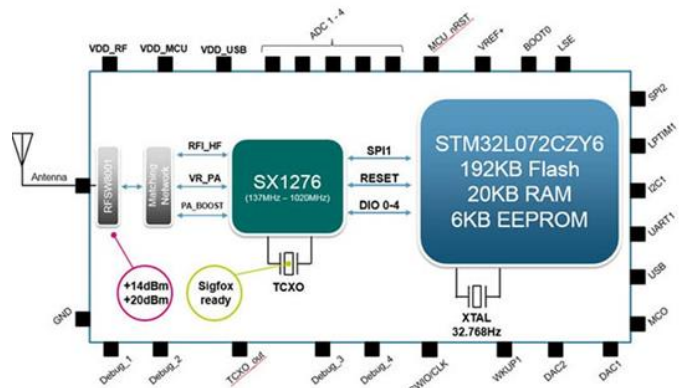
VDD_RF
VDD_MCU
VDD_USB
ADC 1 - 4
MCU_nRST
VREF+
BOOT0
LSE
SPI2
LPTIM1
I2C1
UART1
USB
MCO
Antenna
RFSW8001
Matched Network
RFI_HF
VR_PA
PA_BOOST
SX1276
(137MHz – 1020MHz)
SPI1
RESET
DIO 0-4
STM32L072CZY6
192KB Flash
20KB RAM
6KB EEPROM
+14dBm
+20dBm
Sigfox ready
TCXO
XTAL
32.768Hz
GND
Debug_1
Debug_2
TCXO_out
Debug_3
Debug_4
SWIO/CLK
WKUP1
DAC2
DAC1